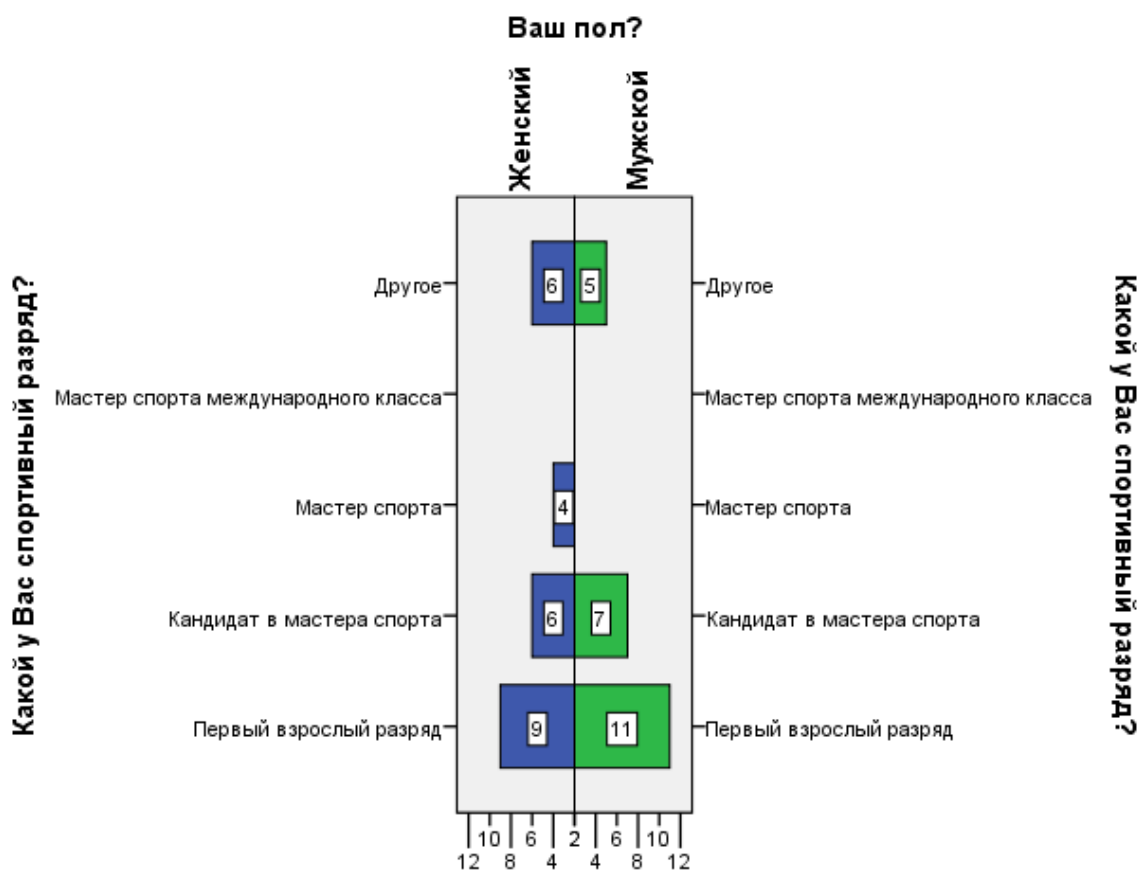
Ваш пол?

Женский

Мужской

Какой у Вас спортивный разряд?

Другое
Мастер спорта международного класса
Мастер спорта
Кандидат в мастера спорта
Первый взрослый разряд

6
5
4
6
7
9
11

Другое
Мастер спорта международного класса
Мастер спорта
Кандидат в мастера спорта
Первый взрослый разряд

Какой у Вас спортивный разряд?

10 6 2 6 10
12 8 4 4 8 12